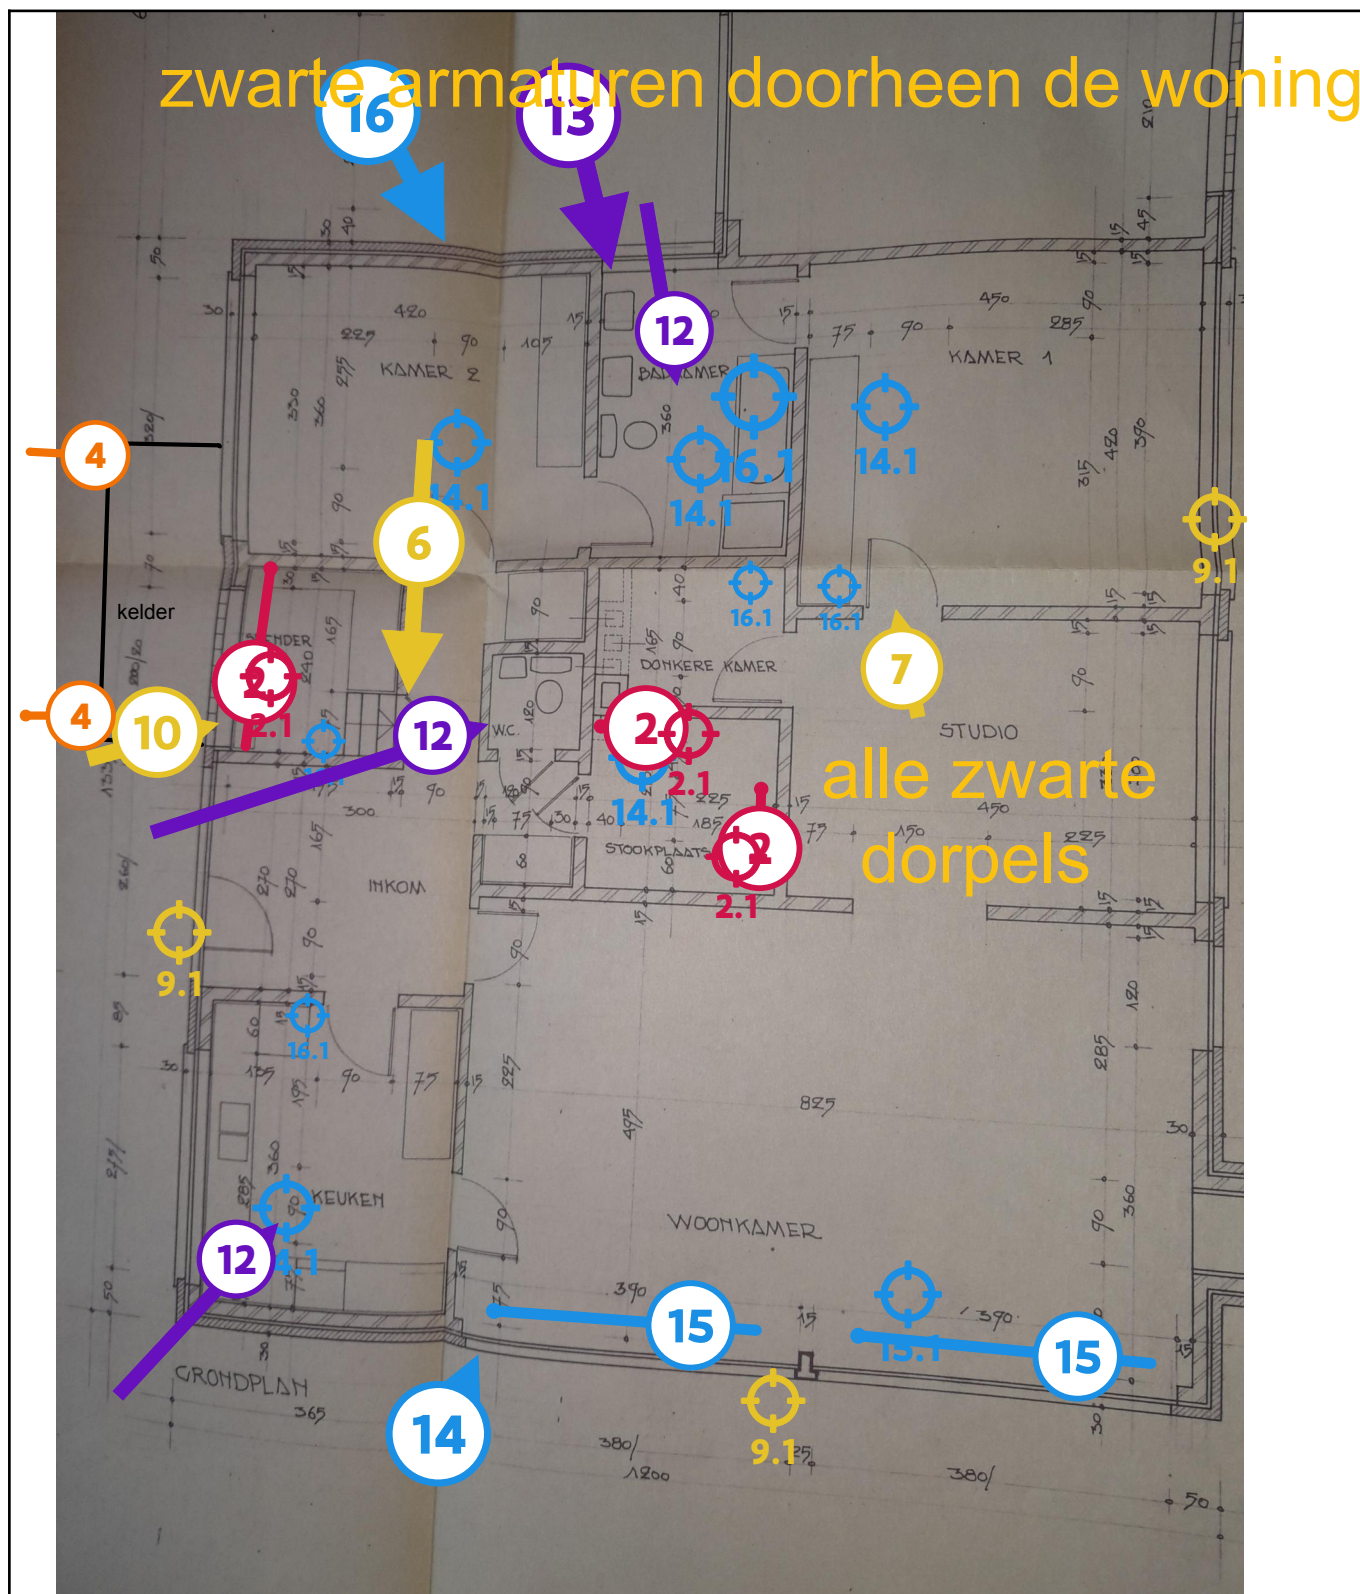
zwarte armaturen doorheen de woning

16
13
12
KAMER 2
BADKAMER
KAMER 1
14.1
16.1
14.1
14.1
4
6
9.1
16.1
16.1
kelder
7
DONKERE KAMER
2
2.1
4
10
12
W.C.
2
2.1
STUDIO
alle zwarte dorpels
14.1
2
2.1
STOOKPLAATS
INKOM
9.1
16.1
825
KEUKEN
WOONKAMER
12
14.1
15
15
15.1
GRONDPLAN
14
9.1
420
225
450
285
300
390
390
380
380
1200
365